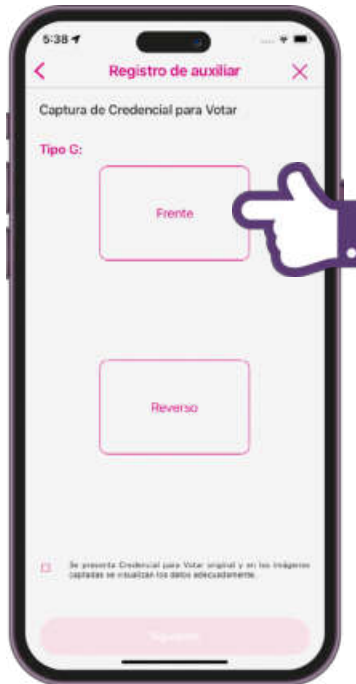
5:38

<

Registro de auxiliar

×

Captura de Credencial para Votar

Tipo C:

Frente

Reverso

Se presenta Credencial para Votar original y en las imágenes captadas se visualizan los datos adecuadamente.

Siguiente